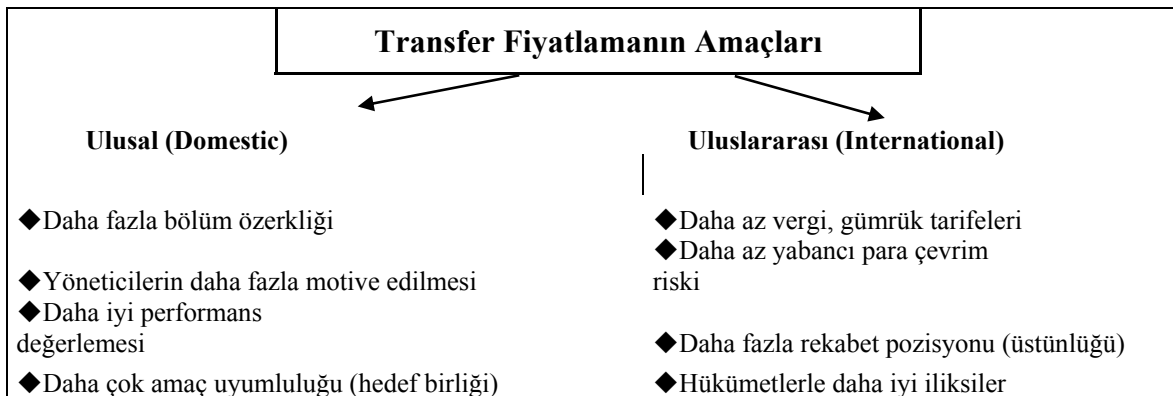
Transfer Fiyatlamanın Amaçları

Ulusal (Domestic)

◆Daha fazla bölüm özerkliği

◆Yöneticilerin daha fazla motive edilmesi

◆Daha iyi performans değerlemesi

◆Daha çok amaç uyumluluğu (hedef birliği)

Uluslararası (International)

◆Daha az vergi, gümrük tarifeleri

◆Daha az yabancı para çevrim riski

◆Daha fazla rekabet pozisyonu (üstünlüğü)

◆Hükümetlerle daha iyi iliksiler